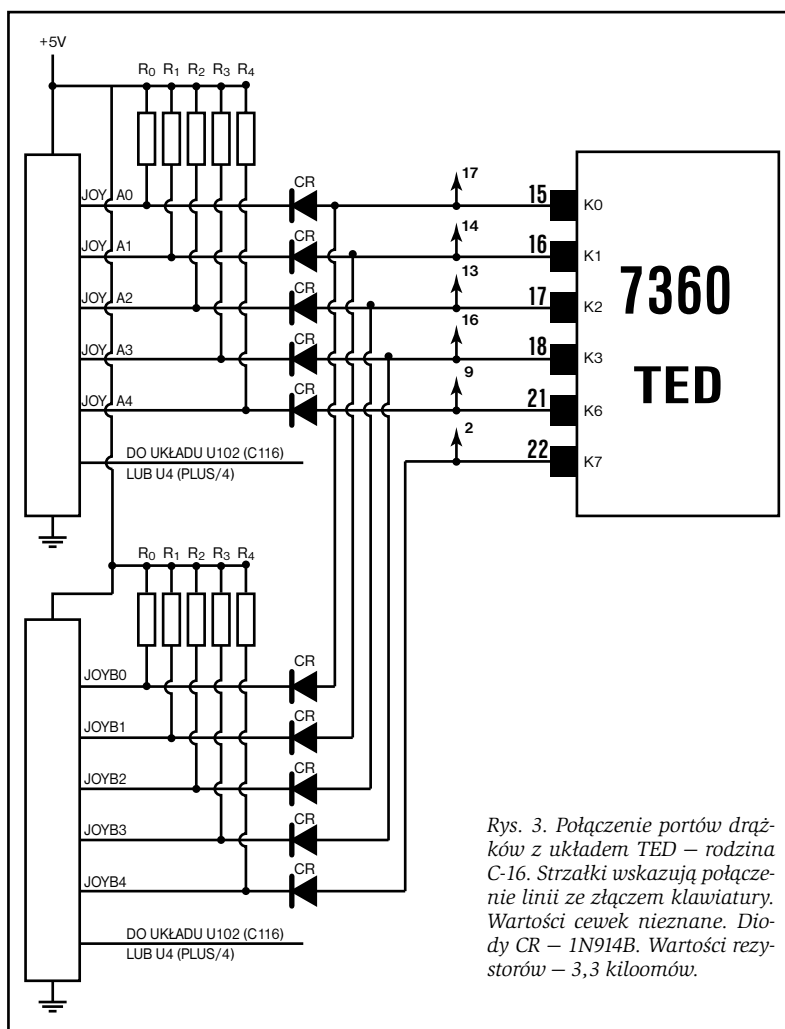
+5V

$R_0$ $R_1$ $R_2$ $R_3$ $R_4$

JOY A0
JOY A1
JOY A2
JOY A3
JOY A4

CR
CR
CR
CR
CR

17
14
13
16
9
2

15 K0
16 K1
17 K2
18 K3
21 K6
22 K7

7360

TED

DO UKŁADU U102 (C116)
LUB U4 (PLUS/4)

$R_0$ $R_1$ $R_2$ $R_3$ $R_4$

JOYB0
JOYB1
JOYB2
JOYB3
JOYB4

CR
CR
CR
CR
CR

DO UKŁADU U102 (C116)
LUB U4 (PLUS/4)

Rys. 3. Połączenie portów drążków z układem TED – rodzina C-16. Strzałki wskazują połączenie linii ze złączem klawiatury. Wartości cewek nieznane. Diody CR – 1N914B. Wartości rezystorów – 3,3 kiloomów.